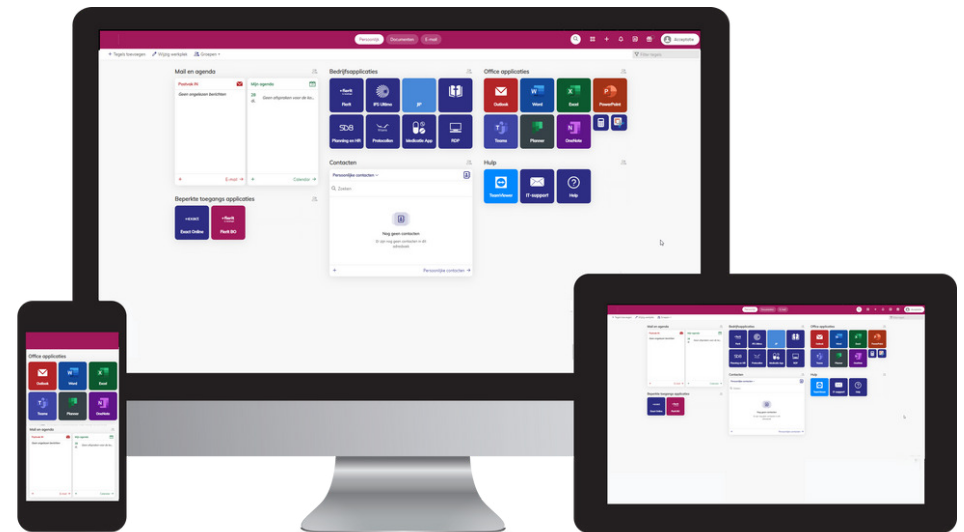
Persoonlijk Documenten E-mail

+ Tegels toevoegen Vrij werkplek Groepen

Mail en agenda

Postvak IN
Geen ongelezen berichten

Mijn agenda
Geen afspraken voor de ke...

E-mail

Calendar

Beperkte toegangs applicaties

Exact Online

Pantt BO

Bedrijfsapplicaties

Pantt

IPS Utilities

JF

Planning en HR

Protocollen

Medicatie App

RDP

Contacten

Persoonlijke contacten

Zoeken

Nog geen contacten

Persoonlijke contacten

Office applicaties

Outlook

Word

Excel

PowerPoint

Teams

Planner

OneNote

Hulp

TeamViewer

IT-support

Help

Office applicaties

Outlook

Word

Excel

Teams

Planner

OneNote

Mail en agenda

Postvak IN

Mijn agenda